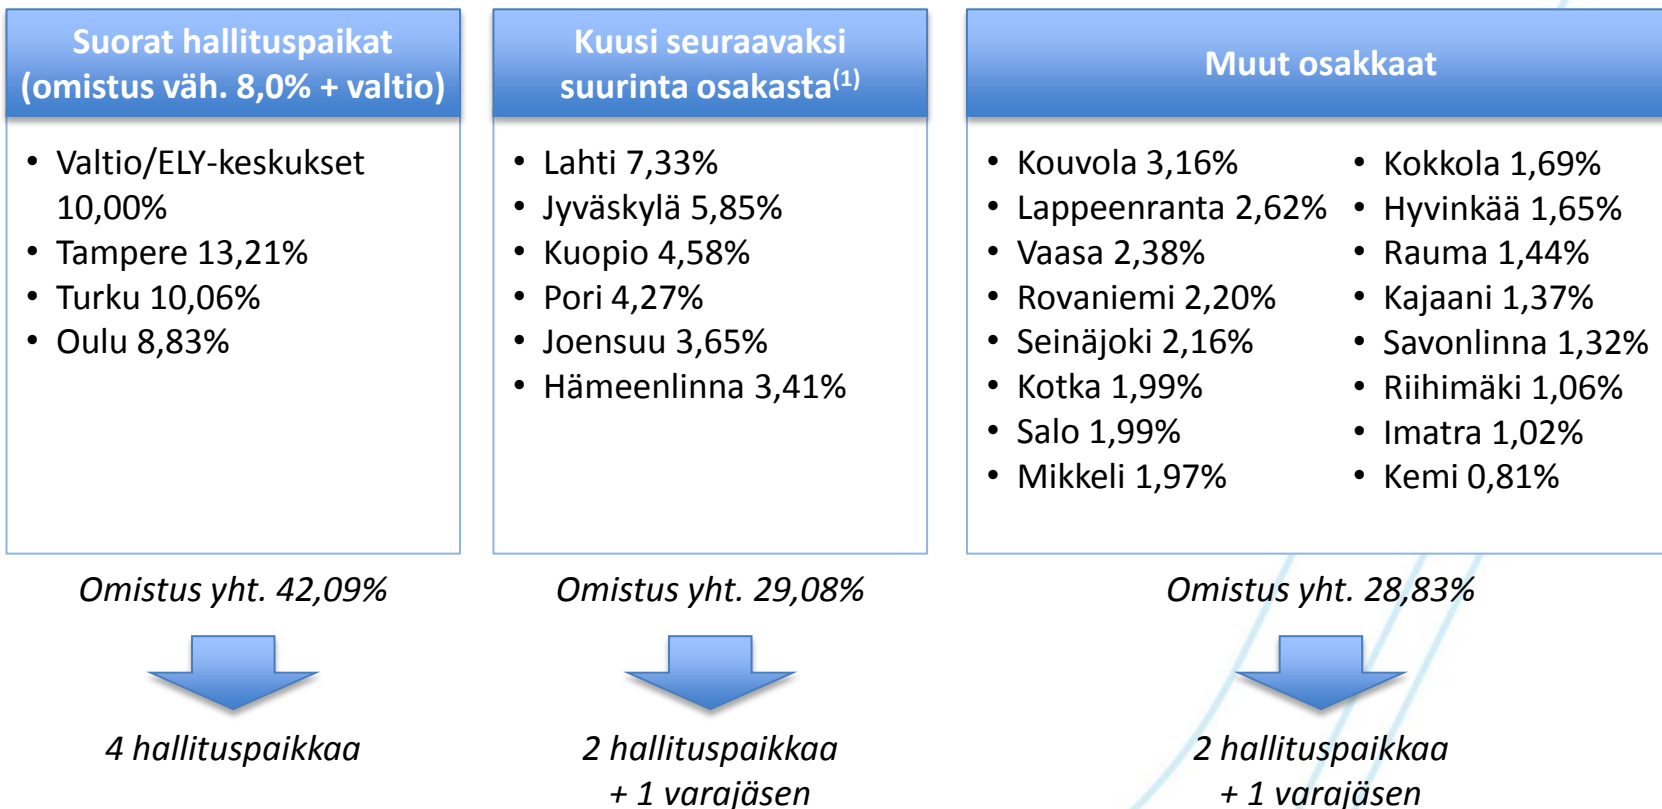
Suorat hallituspaikat (omistus väh. 8,0% + valtio)

- Valtio/ELY-keskukset 10,00%
- Tampere 13,21%
- Turku 10,06%
- Oulu 8,83%

Omistus yht. 42,09%

4 hallituspaikkaa

Kuusi seuraavaksi suurinta osakasta$^{(1)}$

- Lahti 7,33%
- Jyväskylä 5,85%
- Kuopio 4,58%
- Pori 4,27%
- Joensuu 3,65%
- Hämeenlinna 3,41%

Omistus yht. 29,08%

2 hallituspaikkaa + 1 varajäsen

Muut osakkaat

- Kouvola 3,16%
- Lappeenranta 2,62%
- Vaasa 2,38%
- Rovaniemi 2,20%
- Seinäjoki 2,16%
- Kotka 1,99%
- Salo 1,99%
- Mikkeli 1,97%

- Kokkola 1,69%
- Hyvinkää 1,65%
- Rauma 1,44%
- Kajaani 1,37%
- Savonlinna 1,32%
- Riihimäki 1,06%
- Imatra 1,02%
- Kemi 0,81%

Omistus yht. 28,83%

2 hallituspaikkaa + 1 varajäsen